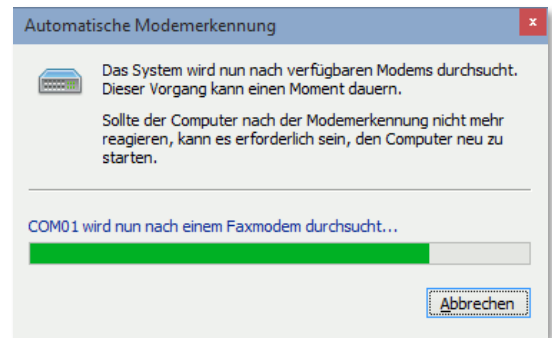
Automatische Modemerkennung

Das System wird nun nach verfügbaren Modems durchsucht. Dieser Vorgang kann einen Moment dauern.

Sollte der Computer nach der Modemerkennung nicht mehr reagieren, kann es erforderlich sein, den Computer neu zu starten.

COM01 wird nun nach einem Faxmodem durchsucht...

Abbrechen